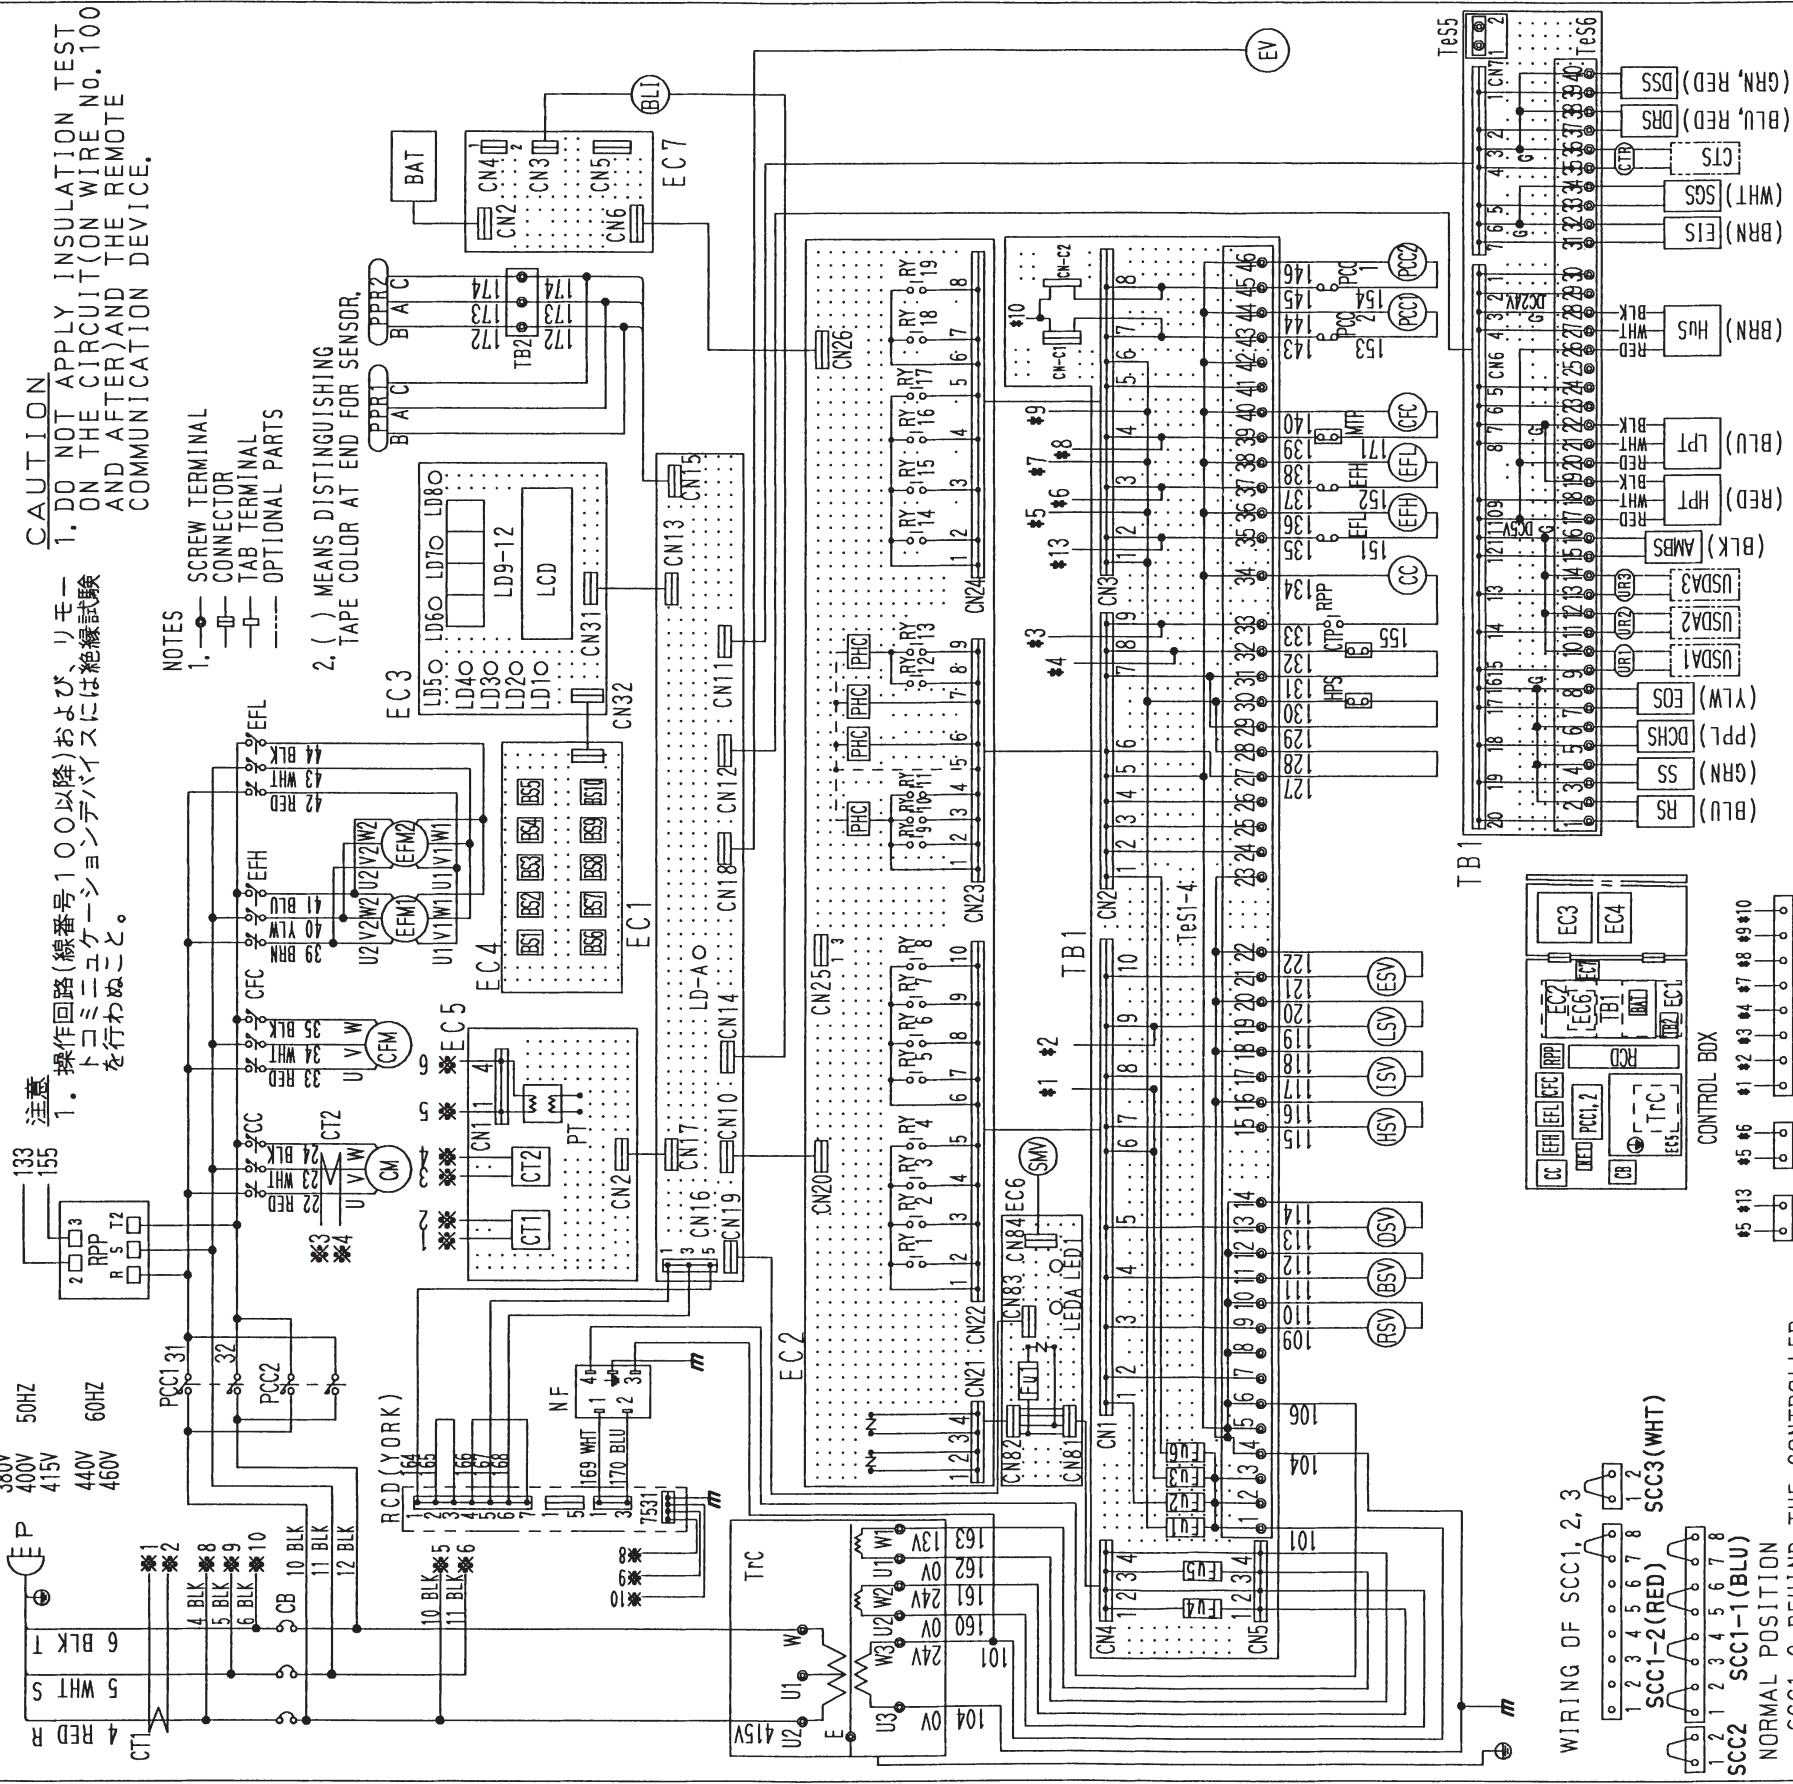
CAUTION
1. DO NOT APPLY INSULATION TEST ON THE CIRCUIT(ON WIRE No. 100 AND AFTER)AND THE REMOTE COMMUNICATION DEVICE.

注意
1. 操作回路(線番号100以降)および、リモートコミュニケーションデバイスには絶縁試験を行わぬこと。

NOTES
1. SCREW TERMINAL
CONNECTOR
TAB TERMINAL
OPTIONAL PARTS

2. ( ) MEANS DISTINGUISHING TAPE COLOR AT END FOR SENSOR.

380V 400V 415V 50HZ
440V 460V 60HZ

P
4 RED R
5 WHT S
6 BLK T
CT1
※1 ※2
4 BLK 5 BLK 6 BLK
※8 ※9 ※10
CB
10 BLK 11 BLK 12 BLK
10 BLK ※5
11 BLK ※6
PCC1 31 32 PCC2
RPP 2 3 R S T2
133 155
22 RED 23 WHT 24 BLK CC CT2 CM U V W
33 RED 34 WHT 35 BLK CFC CFM U V W
39 BRN 40 YLW 41 BLU EFH EFM1 EFM2 U1 V1 W1 U2 V2 W2
42 RED 43 WHT 44 BLK EFL
※3 ※4
RCD(YORK) 1 2 3 4 5 6 7 164 165 166 167 168
169 WHT 170 BLU
NF 1 2 3 4
7531
※8 ※9 ※10
TrC W U1 U2 W3 W2 U2 W1 U1 U3 E 415V 0V 24V 0V 24V 0V 13V 104 101 160 161 162 163
EC5 CN1 CN2 CT1 CT2 PT 1 4
EC4 BS1 BS2 BS3 BS4 BS5 BS6 BS7 BS8 BS9 BS10
EC1 LD-A CN16 CN17 CN19 CN10 CN14 CN18 CN12 CN11 CN13 CNT5 CN31 CN32
EC3 LD1 LD2 LD3 LD4 LD5 LD6 LD7 LD8 LD9-12 LCD
PPR1 PPR2 B A C 172 173 174 TB2
BAT EC7 CN2 CN3 CN4 CN5 CN6 BL1 EV
EC2 CN20 CN21 CN22 CN23 CN24 CN25 CN26 RY1 RY2 RY3 RY4 RY5 RY6 RY7 RY8 RY9 RY10 RY11 RY12 RY13 RY14 RY15 RY16 RY17 RY18 RY19 PHC
EC6 CN81 CN82 CN83 CN84 FU1 LEDA LED1 SMV
FU1 FU2 FU3 FU4 FU5 FU6
CN1 CN2 CN3 CN4 CN5 CN-C1 CN-C2 ※10
TB1 TeS1-4
101 104 106 109 110 111 112 113 114 115 116 117 118 119 120 121 122 127 128 129 130 131 132 133 134 135 136 137 138 139 140 143 144 145 146 151 152 153 154 155 171
RSV BSV DSV HSV ISV LSV ESV CC EFH EFL CFC PCC1 PCC2 HPS CTP RPP MTR
※1 ※2 ※3 ※4 ※5 ※6 ※7 ※8 ※9 ※13
TeS5 TeS6 CN6 CN7 DC24V DC5V
(GRN, RED) DSS
(BLU, RED) DRS
CTS CTR
(WHT) SGS
(BRN) EIS
(BRN) HUS RED WHT BLK
(BLU) LPT RED WHT BLK
(RED) HPT RED WHT BLK
(BLK) AMBS
USDA3 USDA2 USDA1 UR1 UR2 UR3
(YLW) EOS
(PPL) DCHS
(GRN) SS
(BLU) RS
TB1
CONTROL BOX
EC3 EC4 EC2 EC6 TB1 BAT EC7 TB2 EC1 RPP RCD CFC EFL EFH PCC1,2 TrC CC CB LED EC5
※1 ※2 ※3 ※4 ※7 ※8 ※9 ※10 ※5 ※6 ※5 ※13
WIRING OF SCC1, 2, 3
SCC3(WHT)
SCC1-2(RED)
SCC1-1(BLU)
SCC2
NORMAL POSITION